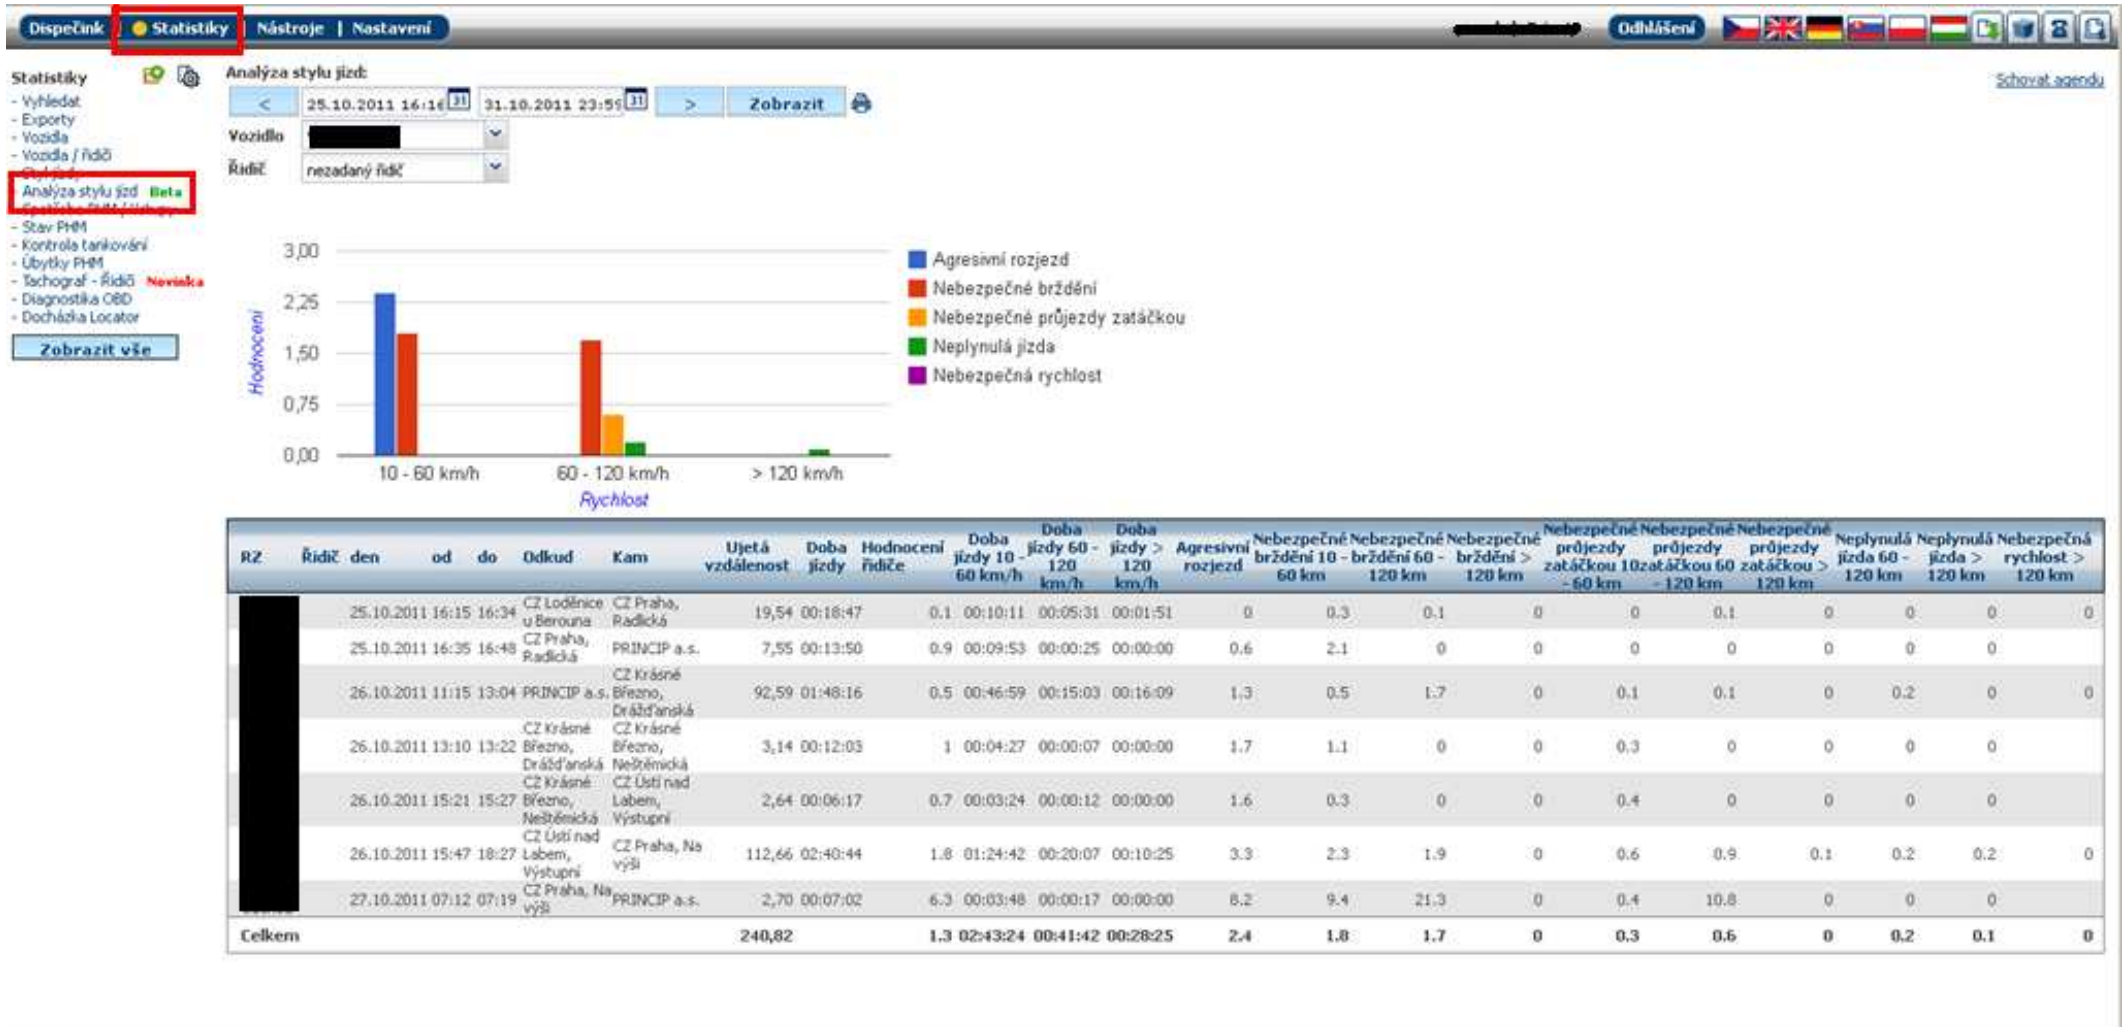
Dispečink | Statistiky | Nástroje | Nastavení

Odhlášení

Statistiky
- Vyhledat
- Exporty
- Vozidla
- Vozidla / řidiči
- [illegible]
- Analýza stylu jízd Beta
- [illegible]
- Stav PHM
- Kontrola tankování
- Úbytky PHM
- Tachograf - Řidiči Novinka
- Diagnostika OBD
- Docházka Locator

Zobrazit vše

Analýza stylu jízd

< 25.10.2011 16:16 31.10.2011 23:59 > Zobrazit

Vozidlo
Řidič nezadaný řidič

Schovat agendu

3,00
2,25
1,50
0,75
0,00
Hodnocení
10 - 60 km/h
60 - 120 km/h
> 120 km/h
Rychlost

Agresivní rozjezd
Nebezpečné brždění
Nebezpečné průjezdy zatáčkou
Neplynulá jízda
Nebezpečná rychlost

| RZ | Řidič | den | od | do | Odkud | Kam | Ujetá vzdálenost | Doba jízdy | Hodnocení řidiče | Doba jízdy 10 - 60 km/h | Doba jízdy 60 - 120 km/h | Doba jízdy > 120 km/h | Agresivní rozjezd | Nebezpečné brždění 10 - 60 km | Nebezpečné brždění 60 - 120 km | Nebezpečné brždění > 120 km | Nebezpečné průjezdy zatáčkou 10 - 60 km | Nebezpečné průjezdy zatáčkou 60 - 120 km | Nebezpečné průjezdy zatáčkou > 120 km | Neplynulá jízda 60 - 120 km | Neplynulá jízda > 120 km | Nebezpečná rychlost > 120 km |
|---|---|---|---|---|---|---|---|---|---|---|---|---|---|---|---|---|---|---|---|---|---|---|
| | | 25.10.2011 | 16:15 | 16:34 | CZ Loděnice u Berouna | CZ Praha, Radlická | 19,54 | 00:18:47 | 0.1 | 00:10:11 | 00:05:31 | 00:01:51 | 0 | 0.3 | 0.1 | 0 | 0 | 0.1 | 0 | 0 | 0 | 0 |
| | | 25.10.2011 | 16:35 | 16:48 | CZ Praha, Radlická | PRINCIP a.s. | 7,55 | 00:13:50 | 0.9 | 00:09:53 | 00:00:25 | 00:00:00 | 0.6 | 2.1 | 0 | 0 | 0 | 0 | 0 | 0 | 0 | |
| | | 26.10.2011 | 11:15 | 13:04 | PRINCIP a.s. | CZ Krásné Březno, Drážďanská | 92,59 | 01:48:16 | 0.5 | 00:46:59 | 00:15:03 | 00:16:09 | 1.3 | 0.5 | 1.7 | 0 | 0.1 | 0.1 | 0 | 0.2 | 0 | 0 |
| | | 26.10.2011 | 13:10 | 13:22 | CZ Krásné Březno, Drážďanská | CZ Krásné Březno, Neštěmická | 3,14 | 00:12:03 | 1 | 00:04:27 | 00:00:07 | 00:00:00 | 1.7 | 1.1 | 0 | 0 | 0.3 | 0 | 0 | 0 | 0 | |
| | | 26.10.2011 | 15:21 | 15:27 | CZ Krásné Březno, Neštěmická | CZ Ústí nad Labem, Výstupní | 2,64 | 00:06:17 | 0.7 | 00:03:24 | 00:00:12 | 00:00:00 | 1.6 | 0.3 | 0 | 0 | 0.4 | 0 | 0 | 0 | 0 | |
| | | 26.10.2011 | 15:47 | 18:27 | CZ Ústí nad Labem, Výstupní | CZ Praha, Na výši | 112,66 | 02:40:44 | 1.8 | 01:24:42 | 00:20:07 | 00:10:25 | 3.3 | 2.3 | 1.9 | 0 | 0.6 | 0.9 | 0.1 | 0.2 | 0.2 | 0 |
| | | 27.10.2011 | 07:12 | 07:19 | CZ Praha, Na výši | PRINCIP a.s. | 2,70 | 00:07:02 | 6.3 | 00:03:48 | 00:00:17 | 00:00:00 | 8.2 | 9.4 | 21.3 | 0 | 0.4 | 10.8 | 0 | 0 | 0 | |
| Celkem | | | | | | | 240,82 | | 1.3 | 02:43:24 | 00:41:42 | 00:28:25 | 2.4 | 1.8 | 1.7 | 0 | 0.3 | 0.6 | 0 | 0.2 | 0.1 | 0 |